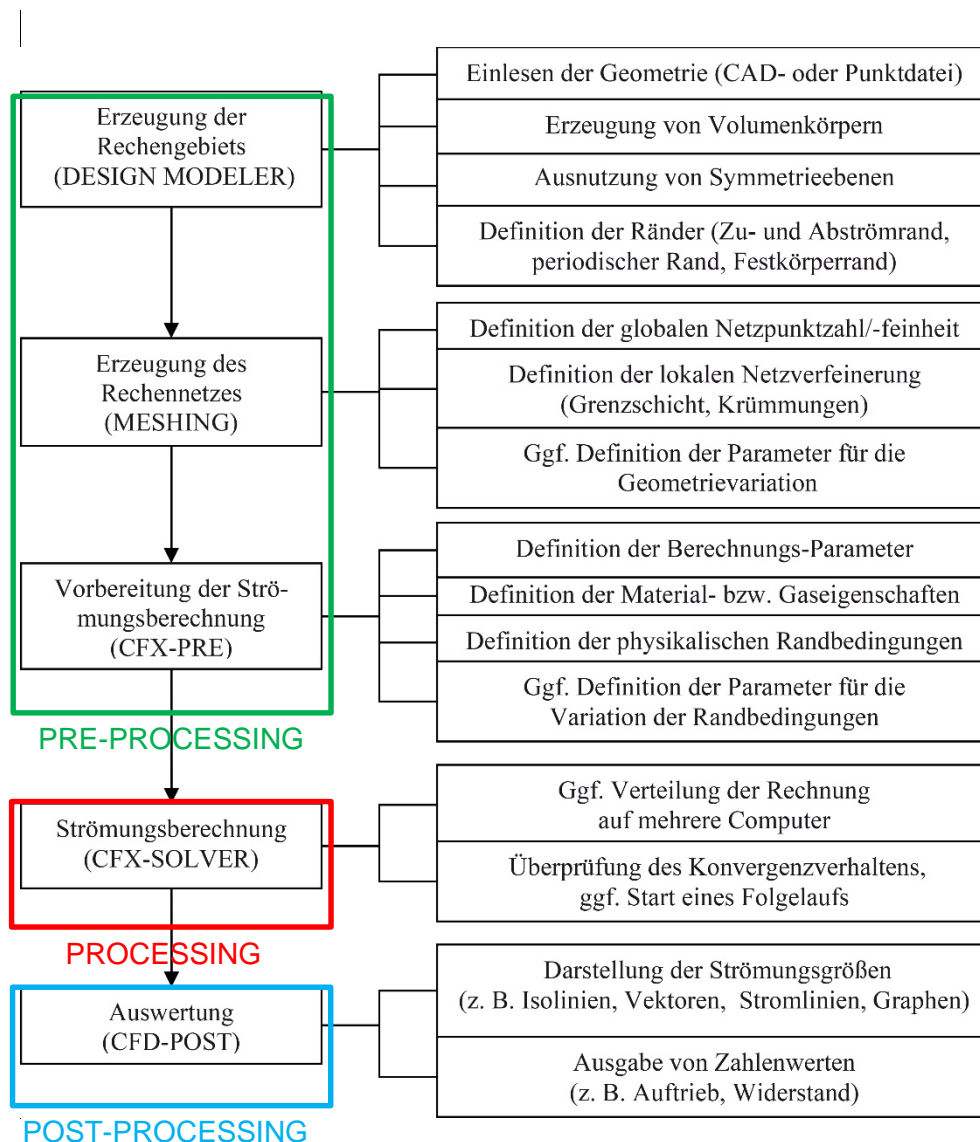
Erzeugung der Rechengebiets (DESIGN MODELER)

Einlesen der Geometrie (CAD- oder Punktdatei)

Erzeugung von Volumenkörpern

Ausnutzung von Symmetrieebenen

Definition der Ränder (Zu- und Abströmrand, periodischer Rand, Festkörperrand)

Erzeugung des Rechennetzes (MESHING)

Definition der globalen Netzpunktzahl/-feinheit

Definition der lokalen Netzverfeinerung (Grenzschicht, Krümmungen)

Ggf. Definition der Parameter für die Geometrievariation

Vorbereitung der Strömungsberechnung (CFX-PRE)

Definition der Berechnungs-Parameter

Definition der Material- bzw. Gaseigenschaften

Definition der physikalischen Randbedingungen

Ggf. Definition der Parameter für die Variation der Randbedingungen

PRE-PROCESSING

Strömungsberechnung (CFX-SOLVER)

Ggf. Verteilung der Rechnung auf mehrere Computer

Überprüfung des Konvergenzverhaltens, ggf. Start eines Folgelaufs

PROCESSING

Auswertung (CFD-POST)

Darstellung der Strömungsgrößen (z. B. Isolinien, Vektoren, Stromlinien, Graphen)

Ausgabe von Zahlenwerten (z. B. Auftrieb, Widerstand)

POST-PROCESSING